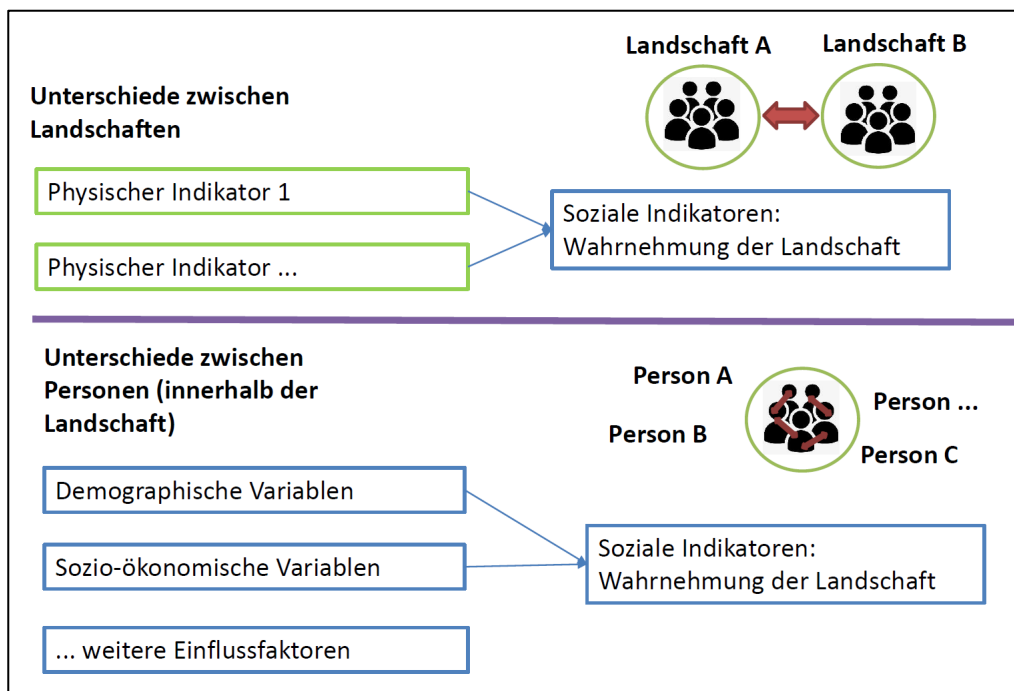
Unterschiede zwischen Landschaften

Landschaft A

Landschaft B

Physischer Indikator 1

Physischer Indikator ...

Soziale Indikatoren: Wahrnehmung der Landschaft

Unterschiede zwischen Personen (innerhalb der Landschaft)

Person A

Person ...

Person B

Person C

Demographische Variablen

Sozio-ökonomische Variablen

... weitere Einflussfaktoren

Soziale Indikatoren: Wahrnehmung der Landschaft